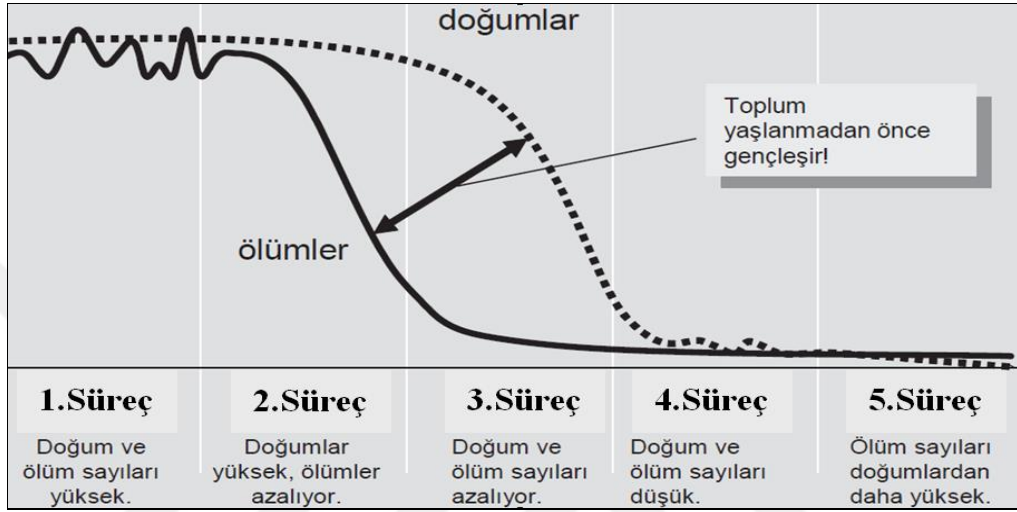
doğumlar

Toplum yaşlanmadan önce gençleşir!

ölümler

| 1.Süreç | 2.Süreç | 3.Süreç | 4.Süreç | 5.Süreç |
|---|---|---|---|---|
| Doğum ve ölüm sayıları yüksek. | Doğumlar yüksek, ölümler azalıyor. | Doğum ve ölüm sayıları azalıyor. | Doğum ve ölüm sayıları düşük. | Ölüm sayıları doğumlardan daha yüksek. |